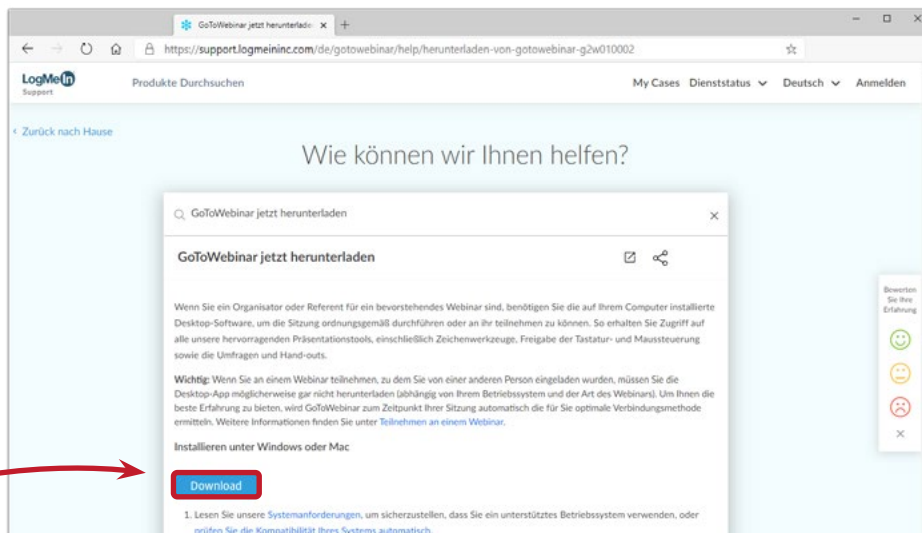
GoToWebinar jetzt herunterlade ×  +

https://support.logmeininc.com/de/gotowebinar/help/herunterladen-von-gotowebinar-g2w010002

LogMeIn Support

Produkte Durchsuchen

My Cases  Dienststatus  Deutsch  Anmelden

‹ Zurück nach Hause

Wie können wir Ihnen helfen?

GoToWebinar jetzt herunterladen ×

GoToWebinar jetzt herunterladen

Wenn Sie ein Organisator oder Referent für ein bevorstehendes Webinar sind, benötigen Sie die auf Ihrem Computer installierte Desktop-Software, um die Sitzung ordnungsgemäß durchführen oder an ihr teilnehmen zu können. So erhalten Sie Zugriff auf alle unsere hervorragenden Präsentationstools, einschließlich Zeichenwerkzeuge, Freigabe der Tastatur- und Maussteuerung sowie die Umfragen und Hand-outs.

Wichtig: Wenn Sie an einem Webinar teilnehmen, zu dem Sie von einer anderen Person eingeladen wurden, müssen Sie die Desktop-App möglicherweise gar nicht herunterladen (abhängig von Ihrem Betriebssystem und der Art des Webinars). Um Ihnen die beste Erfahrung zu bieten, wird GoToWebinar zum Zeitpunkt Ihrer Sitzung automatisch die für Sie optimale Verbindungsmethode ermitteln. Weitere Informationen finden Sie unter Teilnehmen an einem Webinar.

Installieren unter Windows oder Mac

Download

1. Lesen Sie unsere Systemanforderungen, um sicherzustellen, dass Sie ein unterstütztes Betriebssystem verwenden, oder prüfen Sie die Kompatibilität Ihres Systems automatisch.

Bewerten Sie Ihre Erfahrung

×